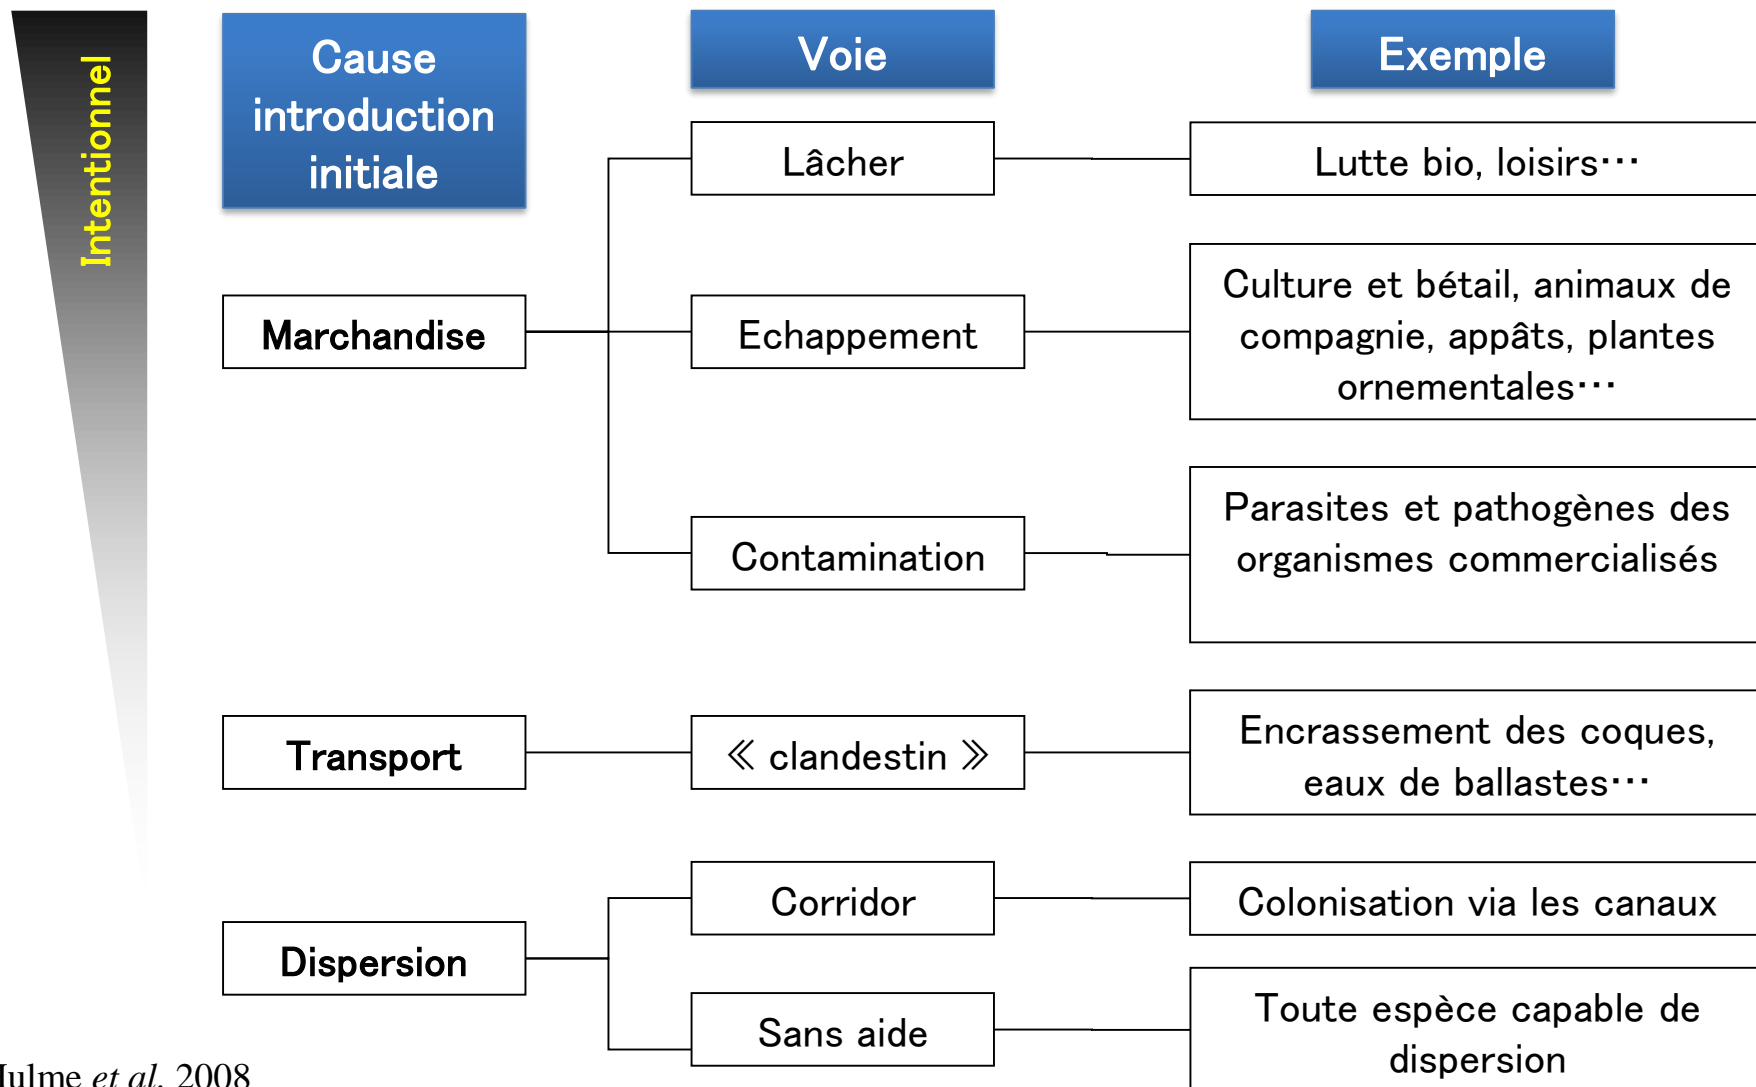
Intentionnel

| Cause introduction initiale | Voie | Exemple |
|---|---|---|
| Marchandise | Lâcher | Lutte bio, loisirs··· |
| | Echappement | Culture et bétail, animaux de compagnie, appâts, plantes ornementales··· |
| | Contamination | Parasites et pathogènes des organismes commercialisés |
| Transport | « clandestin » | Encrassement des coques, eaux de ballastes··· |
| Dispersion | Corridor | Colonisation via les canaux |
| | Sans aide | Toute espèce capable de dispersion |

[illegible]ulme *et al.* 2008